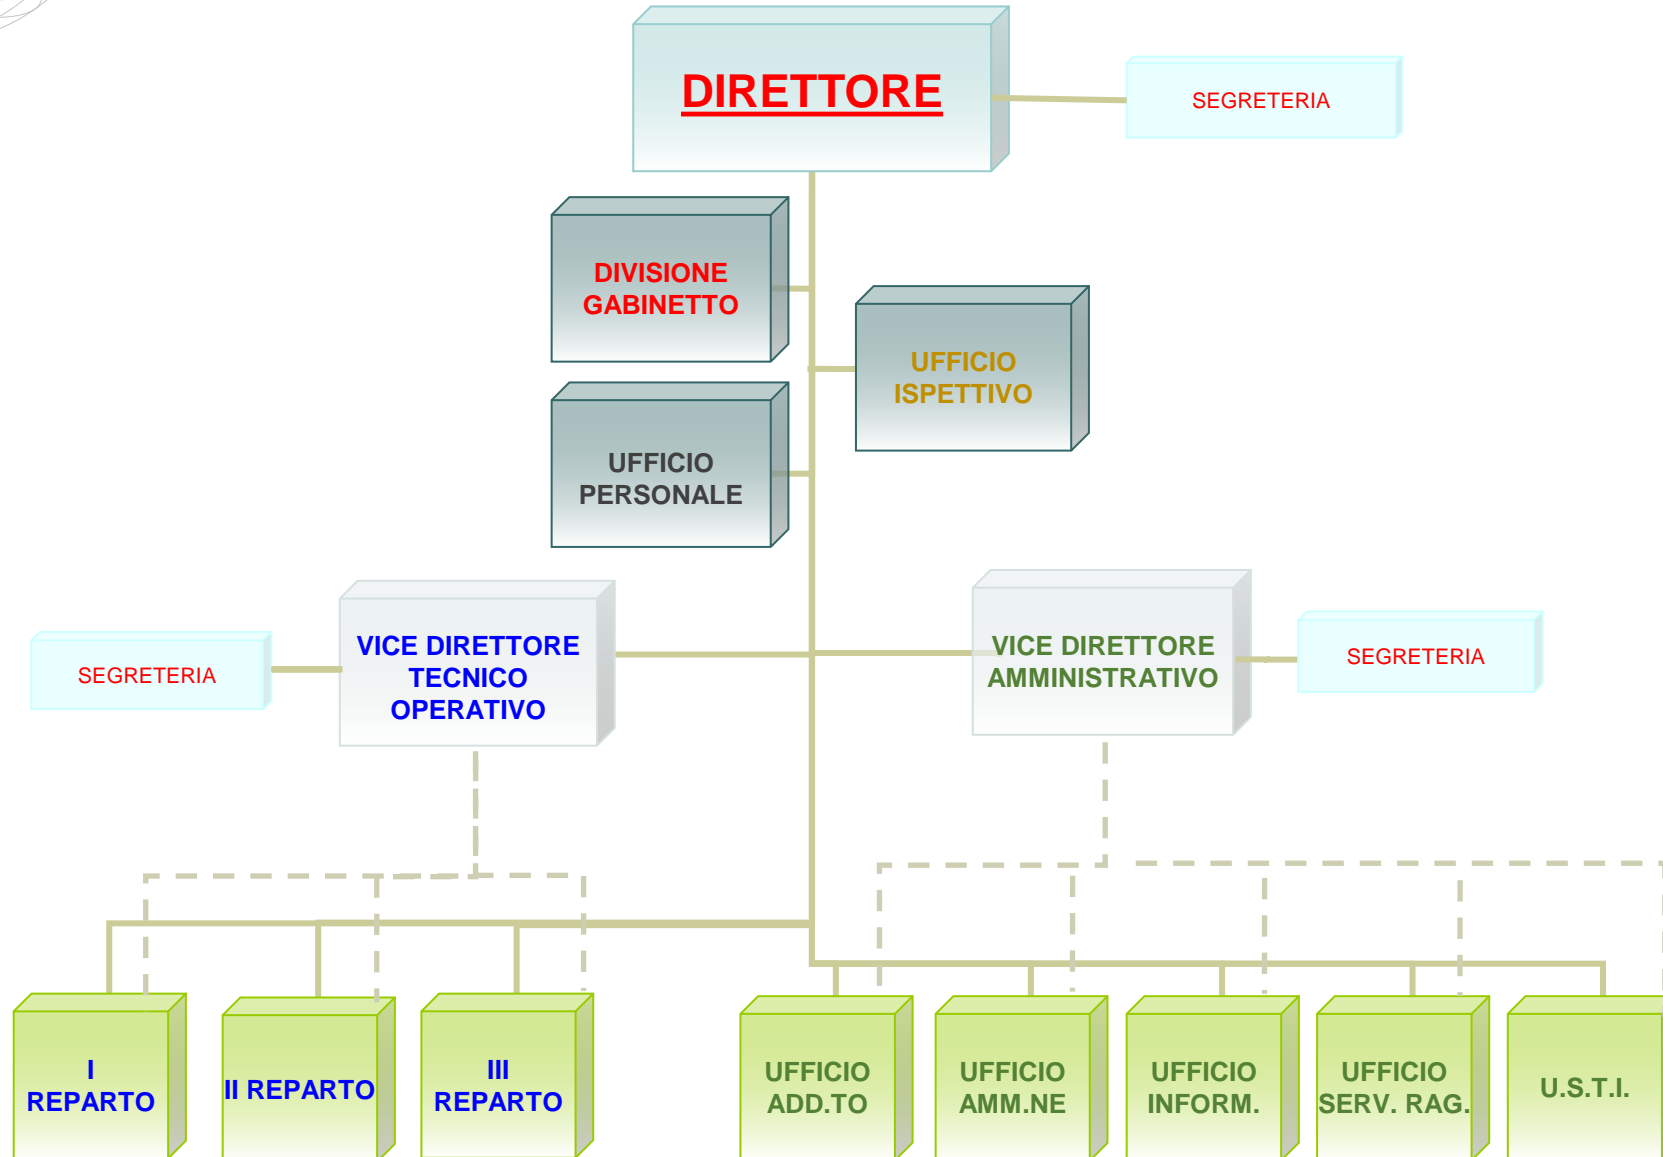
DIRETTORE

SEGRETERIA

DIVISIONE GABINETTO

UFFICIO ISPETTIVO

UFFICIO PERSONALE

SEGRETERIA

VICE DIRETTORE TECNICO OPERATIVO

VICE DIRETTORE AMMINISTRATIVO

SEGRETERIA

I REPARTO

II REPARTO

III REPARTO

UFFICIO ADD.TO

UFFICIO AMM.NE

UFFICIO INFORM.

UFFICIO SERV. RAG.

U.S.T.I.